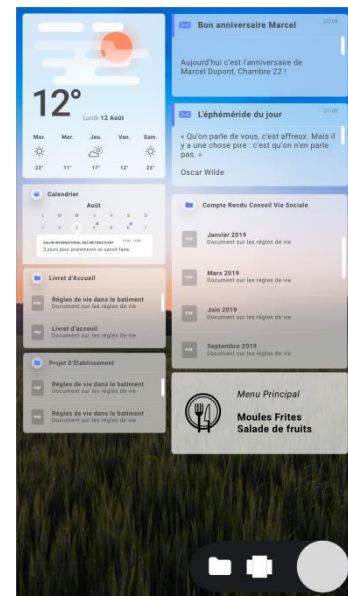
12°
Lundi 12 Août

Mar. Mer. Jeu. Ven. Sam.
23° 11° 17° 12° 23°

Calendrier
Août
L M M J V S D

Livret d'Accueil
Règles de vie dans le batiment
Document sur les règles de vie
Livret d'accueil
Document sur les règles de vie

Projet D'Établissement
Règles de vie dans le batiment
Document sur les règles de vie
Règles de vie dans le batiment
Document sur les règles de vie

Bon anniversaire Marcel
Aujourd'hui c'est l'anniversaire de Marcel Dupont, Chambre 22 !

L'éphéméride du jour
« Qu'on parle de vous, c'est affreux. Mais il y a une chose pire : c'est qu'on n'en parle pas. »
Oscar Wilde

Compte Rendu Conseil Vie Sociale
Janvier 2019
Document sur les règles de vie
Mars 2019
Document sur les règles de vie
Juin 2019
Document sur les règles de vie
Septembre 2019
Document sur les règles de vie

Menu Principal
Moules Frites
Salade de fruits